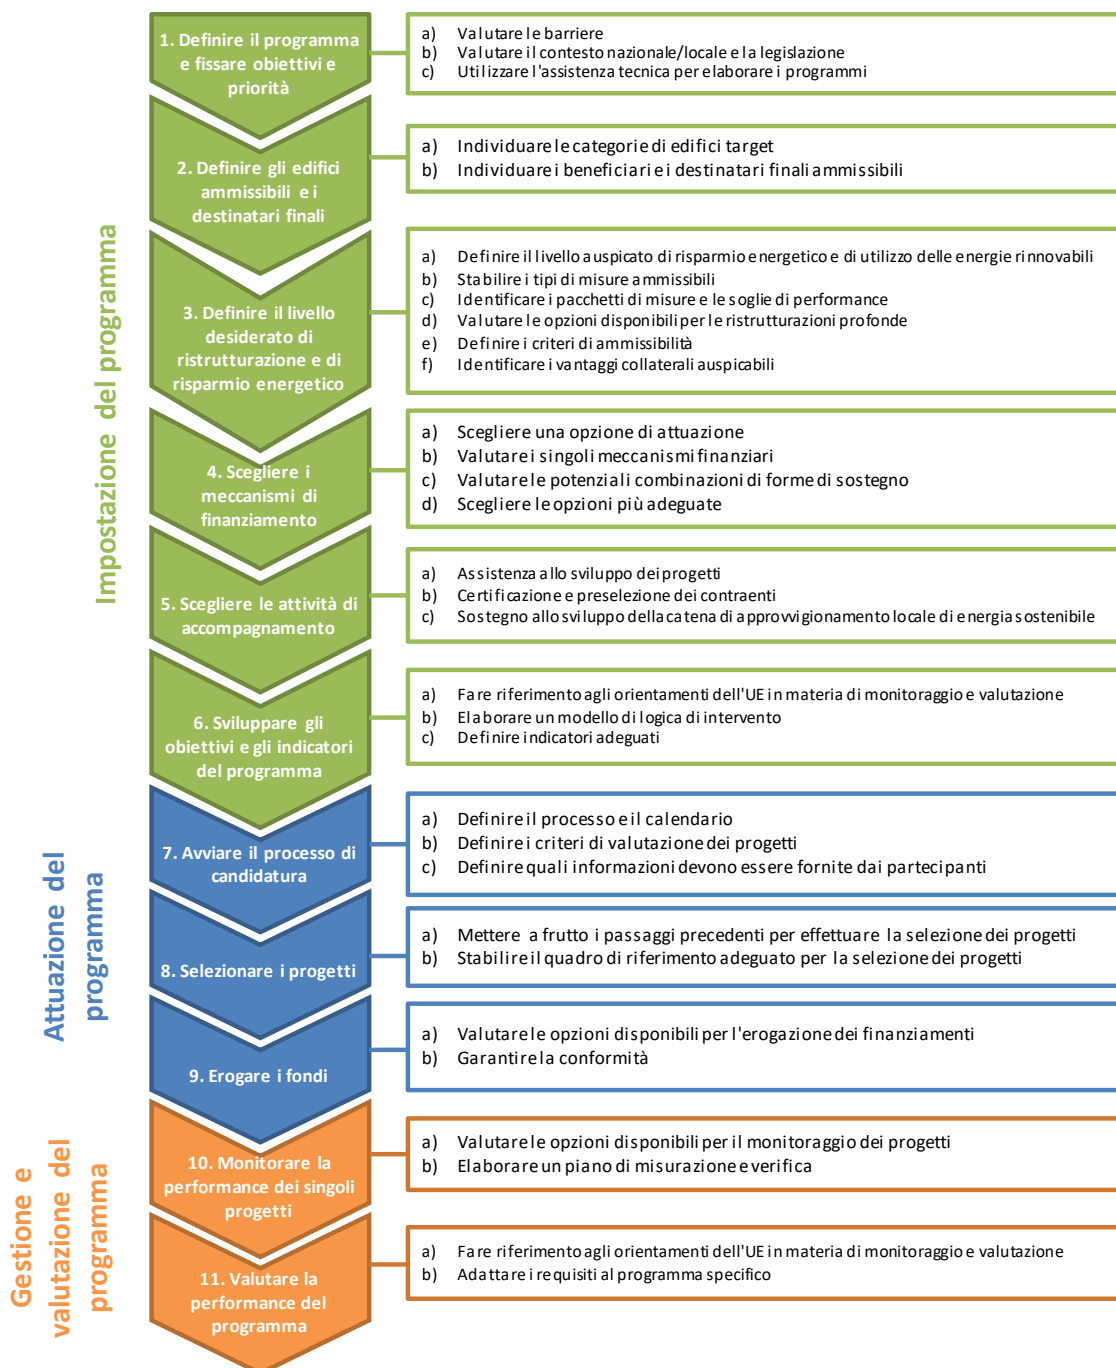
Impostazione del programma

1. Definire il programma e fissare obiettivi e priorità

a) Valutare le barriere
b) Valutare il contesto nazionale/locale e la legislazione
c) Utilizzare l'assistenza tecnica per elaborare i programmi

2. Definire gli edifici ammissibili e i destinatari finali

a) Individuare le categorie di edifici target
b) Individuare i beneficiari e i destinatari finali ammissibili

3. Definire il livello desiderato di ristrutturazione e di risparmio energetico

a) Definire il livello auspicato di risparmio energetico e di utilizzo delle energie rinnovabili
b) Stabilire i tipi di misure ammissibili
c) Identificare i pacchetti di misure e le soglie di performance
d) Valutare le opzioni disponibili per le ristrutturazioni profonde
e) Definire i criteri di ammissibilità
f) Identificare i vantaggi collaterali auspicabili

4. Scegliere i meccanismi di finanziamento

a) Scegliere una opzione di attuazione
b) Valutare i singoli meccanismi finanziari
c) Valutare le potenziali combinazioni di forme di sostegno
d) Scegliere le opzioni più adeguate

5. Scegliere le attività di accompagnamento

a) Assistenza allo sviluppo dei progetti
b) Certificazione e preselezione dei contraenti
c) Sostegno allo sviluppo della catena di approvvigionamento locale di energia sostenibile

6. Sviluppare gli obiettivi e gli indicatori del programma

a) Fare riferimento agli orientamenti dell'UE in materia di monitoraggio e valutazione
b) Elaborare un modello di logica di intervento
c) Definire indicatori adeguati

Attuazione del programma

7. Avviare il processo di candidatura

a) Definire il processo e il calendario
b) Definire i criteri di valutazione dei progetti
c) Definire quali informazioni devono essere fornite dai partecipanti

8. Selezionare i progetti

a) Mettere a frutto i passaggi precedenti per effettuare la selezione dei progetti
b) Stabilire il quadro di riferimento adeguato per la selezione dei progetti

9. Erogare i fondi

a) Valutare le opzioni disponibili per l'erogazione dei finanziamenti
b) Garantire la conformità

Gestione e valutazione del programma

10. Monitorare la performance dei singoli progetti

a) Valutare le opzioni disponibili per il monitoraggio dei progetti
b) Elaborare un piano di misurazione e verifica

11. Valutare la performance del programma

a) Fare riferimento agli orientamenti dell'UE in materia di monitoraggio e valutazione
b) Adattare i requisiti al programma specifico